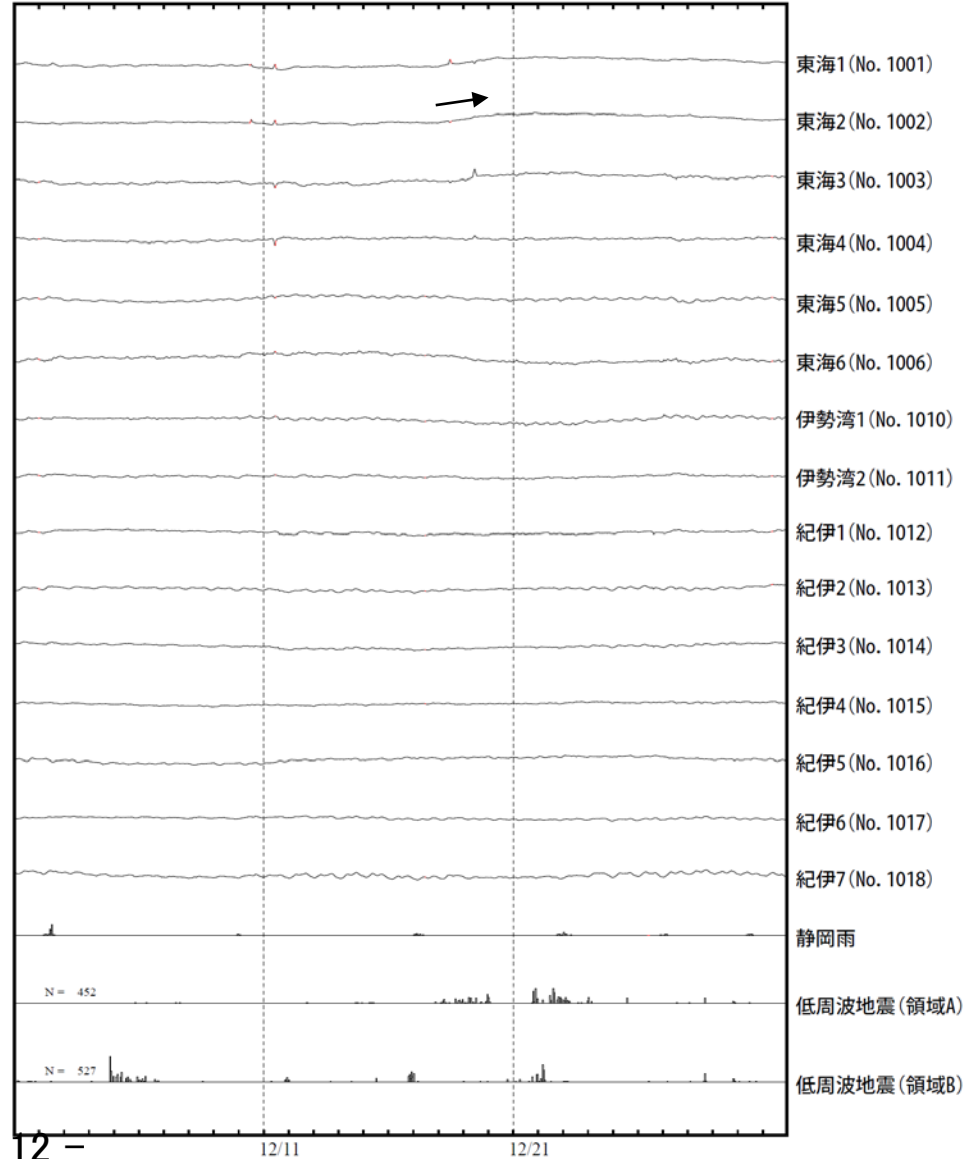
東海1(No. 1001)
東海2(No. 1002)
東海3(No. 1003)
東海4(No. 1004)
東海5(No. 1005)
東海6(No. 1006)
伊勢湾1(No. 1010)
伊勢湾2(No. 1011)
紀伊1(No. 1012)
紀伊2(No. 1013)
紀伊3(No. 1014)
紀伊4(No. 1015)
紀伊5(No. 1016)
紀伊6(No. 1017)
紀伊7(No. 1018)
静岡雨
N = 452
低周波地震(領域A)
N = 527
低周波地震(領域B)
12/11
12/21
12 –